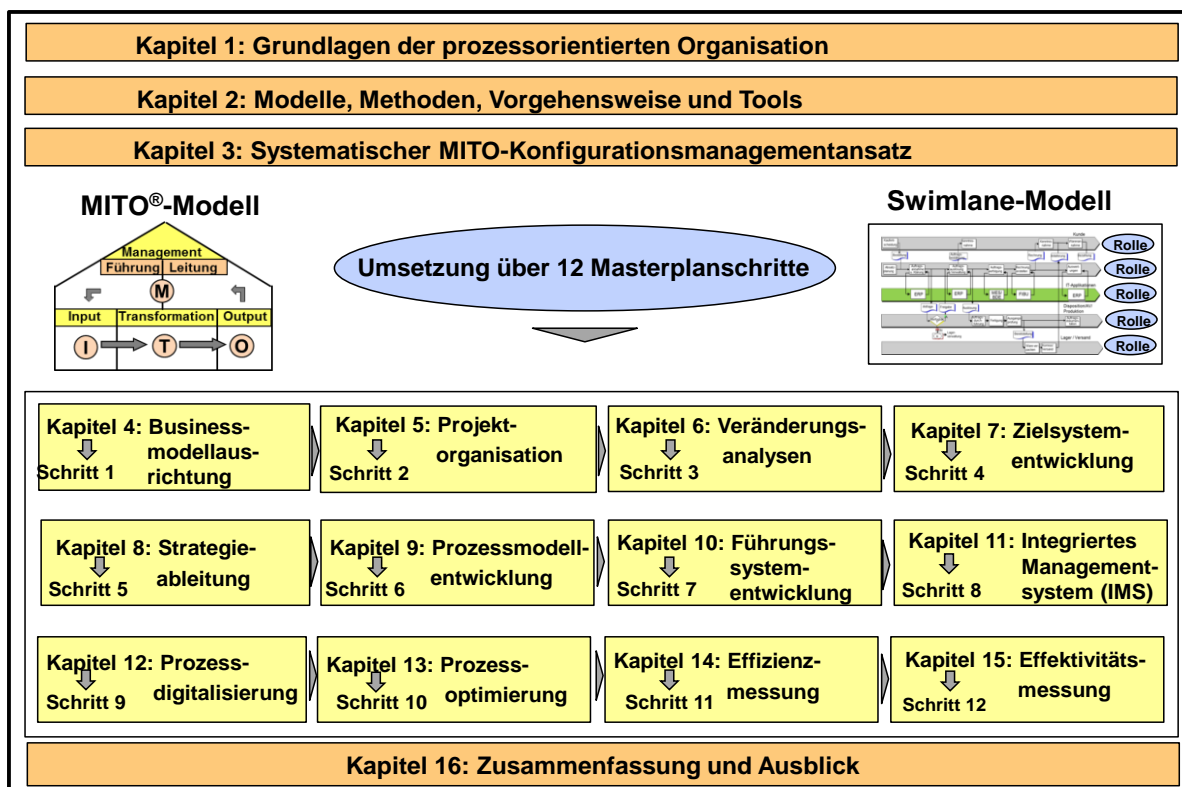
Kapitel 1: Grundlagen der prozessorientierten Organisation

Kapitel 2: Modelle, Methoden, Vorgehensweise und Tools

Kapitel 3: Systematischer MITO-Konfigurationsmanagementansatz

MITO®-Modell

Management
Führung Leitung
M
Input Transformation Output
I T O

Umsetzung über 12 Masterplanschritte

Swimlane-Modell

Rolle
Rolle
Rolle
Rolle
Rolle

Kapitel 4: Businessmodellausrichtung
Schritt 1

Kapitel 5: Projektorganisation
Schritt 2

Kapitel 6: Veränderungsanalysen
Schritt 3

Kapitel 7: Zielsystementwicklung
Schritt 4

Kapitel 8: Strategieableitung
Schritt 5

Kapitel 9: Prozessmodellentwicklung
Schritt 6

Kapitel 10: Führungssystementwicklung
Schritt 7

Kapitel 11: Integriertes Managementsystem (IMS)
Schritt 8

Kapitel 12: Prozessdigitalisierung
Schritt 9

Kapitel 13: Prozessoptimierung
Schritt 10

Kapitel 14: Effizienzmessung
Schritt 11

Kapitel 15: Effektivitätsmessung
Schritt 12

Kapitel 16: Zusammenfassung und Ausblick